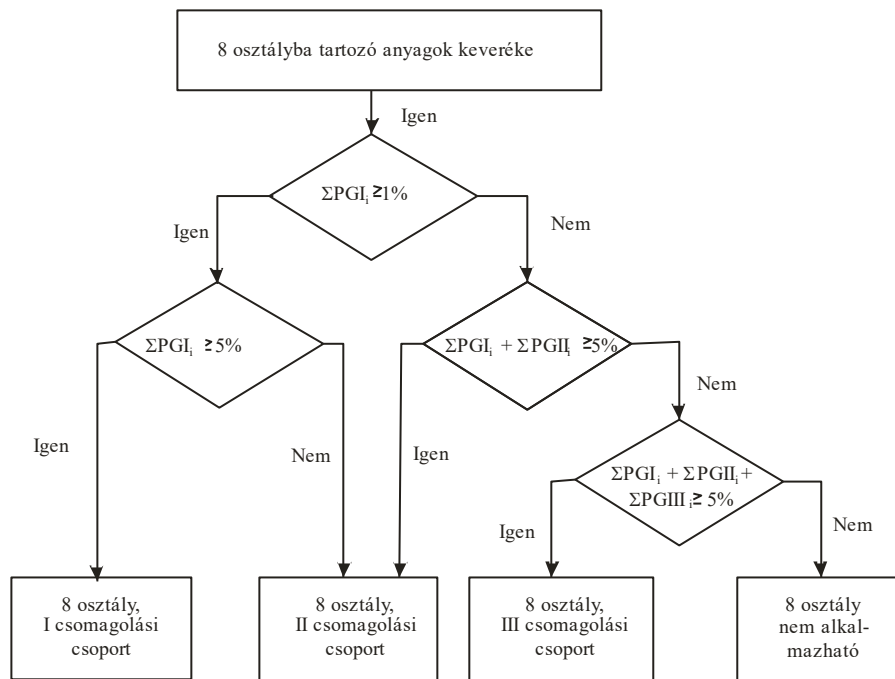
8 osztályba tartozó anyagok keveréke

Igen

$\Sigma PGI_i \geq 1\%$

Igen

Nem

$\Sigma PGI_i \geq 5\%$

$\Sigma PGI_i + \Sigma PGII_i \geq 5\%$

Nem

Igen

Nem

Igen

$\Sigma PGI_i + \Sigma PGII_i + \Sigma PGIII_i \geq 5\%$

Igen

Nem

8 osztály, I csomagolási csoport

8 osztály, II csomagolási csoport

8 osztály, III csomagolási csoport

8 osztály nem alkalmazható